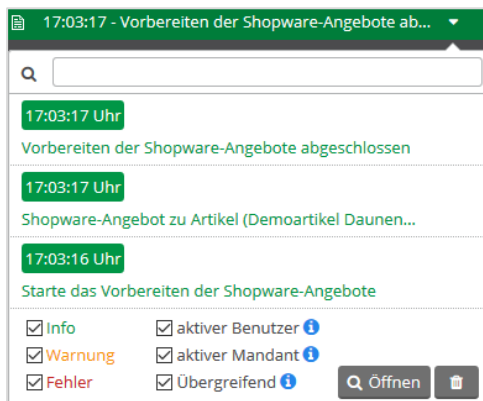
17:03:17 - Vorbereiten der Shopware-Angebote ab...

17:03:17 Uhr

Vorbereiten der Shopware-Angebote abgeschlossen

17:03:17 Uhr

Shopware-Angebot zu Artikel (Demoartikel Daunen...

17:03:16 Uhr

Starte das Vorbereiten der Shopware-Angebote

Info
Warnung
Fehler

aktiver Benutzer
aktiver Mandant
Übergreifend

Öffnen